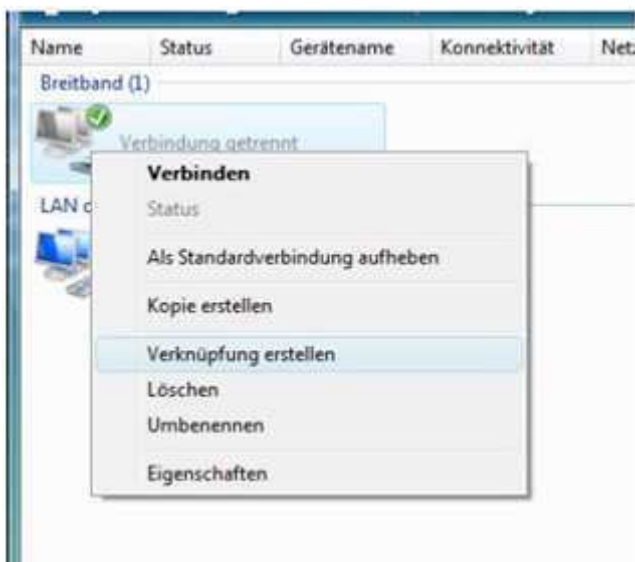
Name Status Gerätename Konnektivität Netz

Breitband (1)

Verbindung getrennt

LAN o

Verbinden
Status
Als Standardverbindung aufheben
Kopie erstellen
Verknüpfung erstellen
Löschen
Umbenennen
Eigenschaften